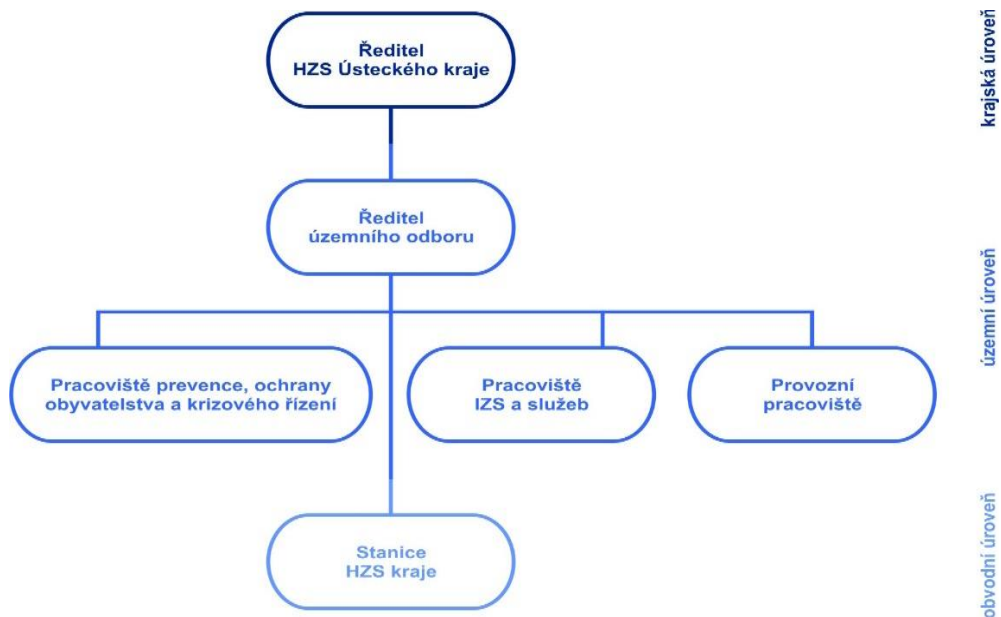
Ředitel
HZS Ústeckého kraje

krajská úroveň

Ředitel
územního odboru

územní úroveň

Pracoviště prevence, ochrany obyvatelstva a krizového řízení

Pracoviště
IZS a služeb

Provozní
pracoviště

Stanice
HZS kraje

obvodní úroveň